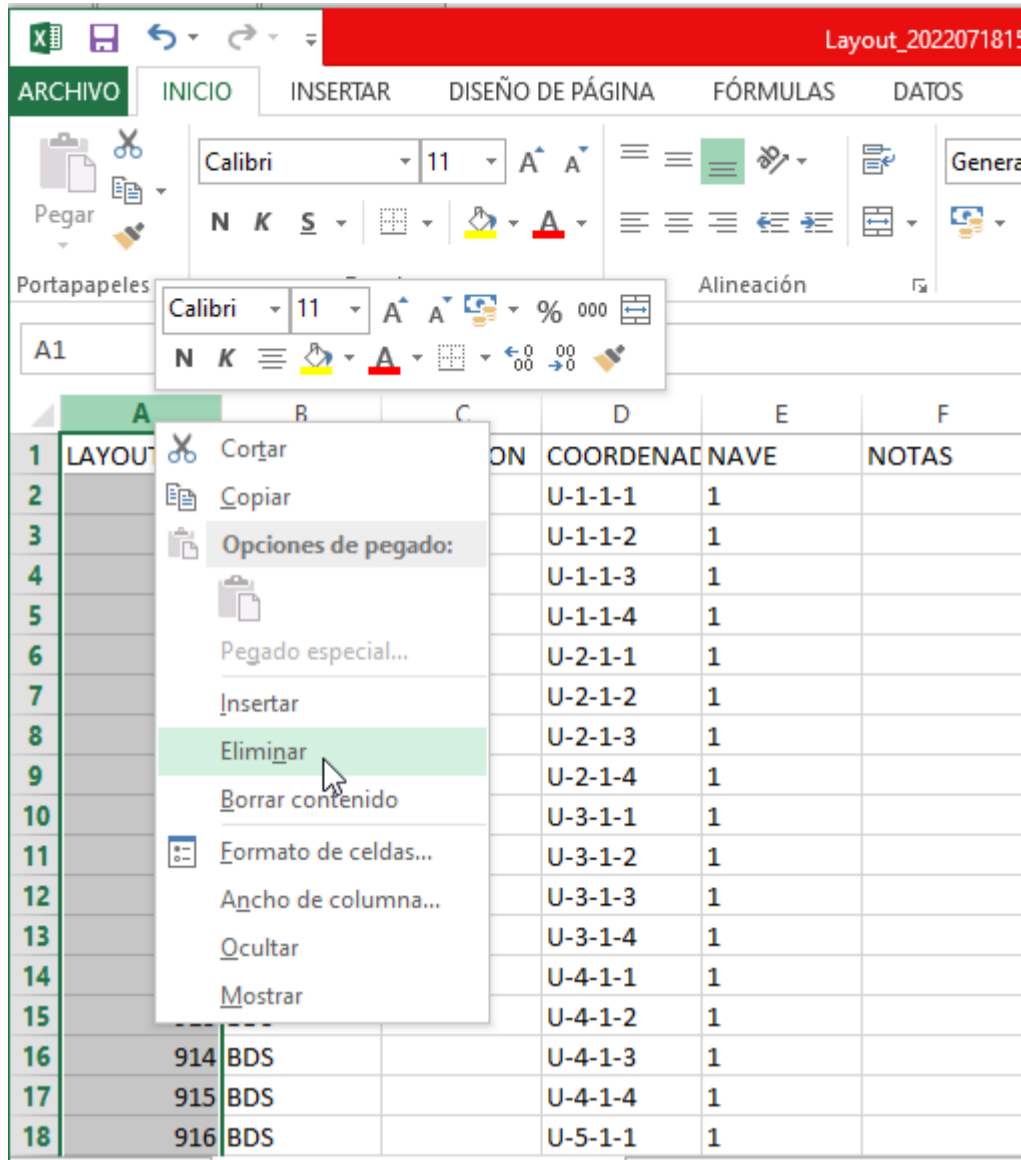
Layout_2022071815

ARCHIVO INICIO INSERTAR DISEÑO DE PÁGINA FÓRMULAS DATOS

Pegar
Calibri 11
N K S
Alineación
Genera
Portapapeles

Calibri 11 % 000
N K

A1

| | A | B | C | D | E | F |
|---|---|---|---|---|---|---|
| 1 | LAYOUT | | ON | COORDENAD | NAVE | NOTAS |
| 2 | | | | U-1-1-1 | 1 | |
| 3 | | | | U-1-1-2 | 1 | |
| 4 | | | | U-1-1-3 | 1 | |
| 5 | | | | U-1-1-4 | 1 | |
| 6 | | | | U-2-1-1 | 1 | |
| 7 | | | | U-2-1-2 | 1 | |
| 8 | | | | U-2-1-3 | 1 | |
| 9 | | | | U-2-1-4 | 1 | |
| 10 | | | | U-3-1-1 | 1 | |
| 11 | | | | U-3-1-2 | 1 | |
| 12 | | | | U-3-1-3 | 1 | |
| 13 | | | | U-3-1-4 | 1 | |
| 14 | | | | U-4-1-1 | 1 | |
| 15 | | | | U-4-1-2 | 1 | |
| 16 | 914 | BDS | | U-4-1-3 | 1 | |
| 17 | 915 | BDS | | U-4-1-4 | 1 | |
| 18 | 916 | BDS | | U-5-1-1 | 1 | |

Cortar
Copiar
Opciones de pegado:
Pegado especial...
Insertar
Eliminar
Borrar contenido
Formato de celdas...
Ancho de columna...
Ocultar
Mostrar